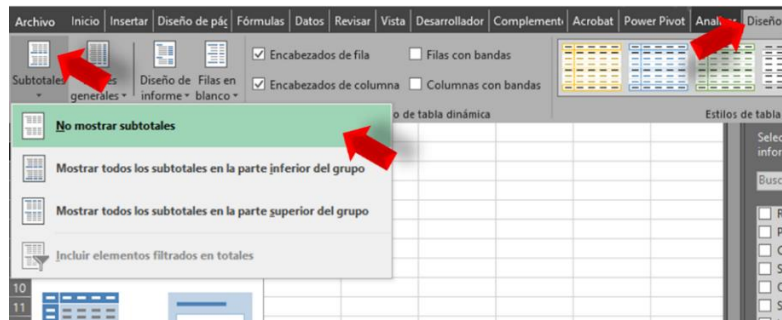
Archivo Inicio Insertar Diseño de pág Fórmulas Datos Revisar Vista Desarrollador Complemento Acrobat Power Pivot Analiz Diseño

Subtotales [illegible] generales Diseño de informe Filas en blanco

Encabezados de fila
Encabezados de columna
Filas con bandas
Columnas con bandas

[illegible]o de tabla dinámica

Estilos de tabla

No mostrar subtotales

Mostrar todos los subtotales en la parte inferior del grupo

Mostrar todos los subtotales en la parte superior del grupo

Incluir elementos filtrados en totales

10
11

Selec
infor

Busc